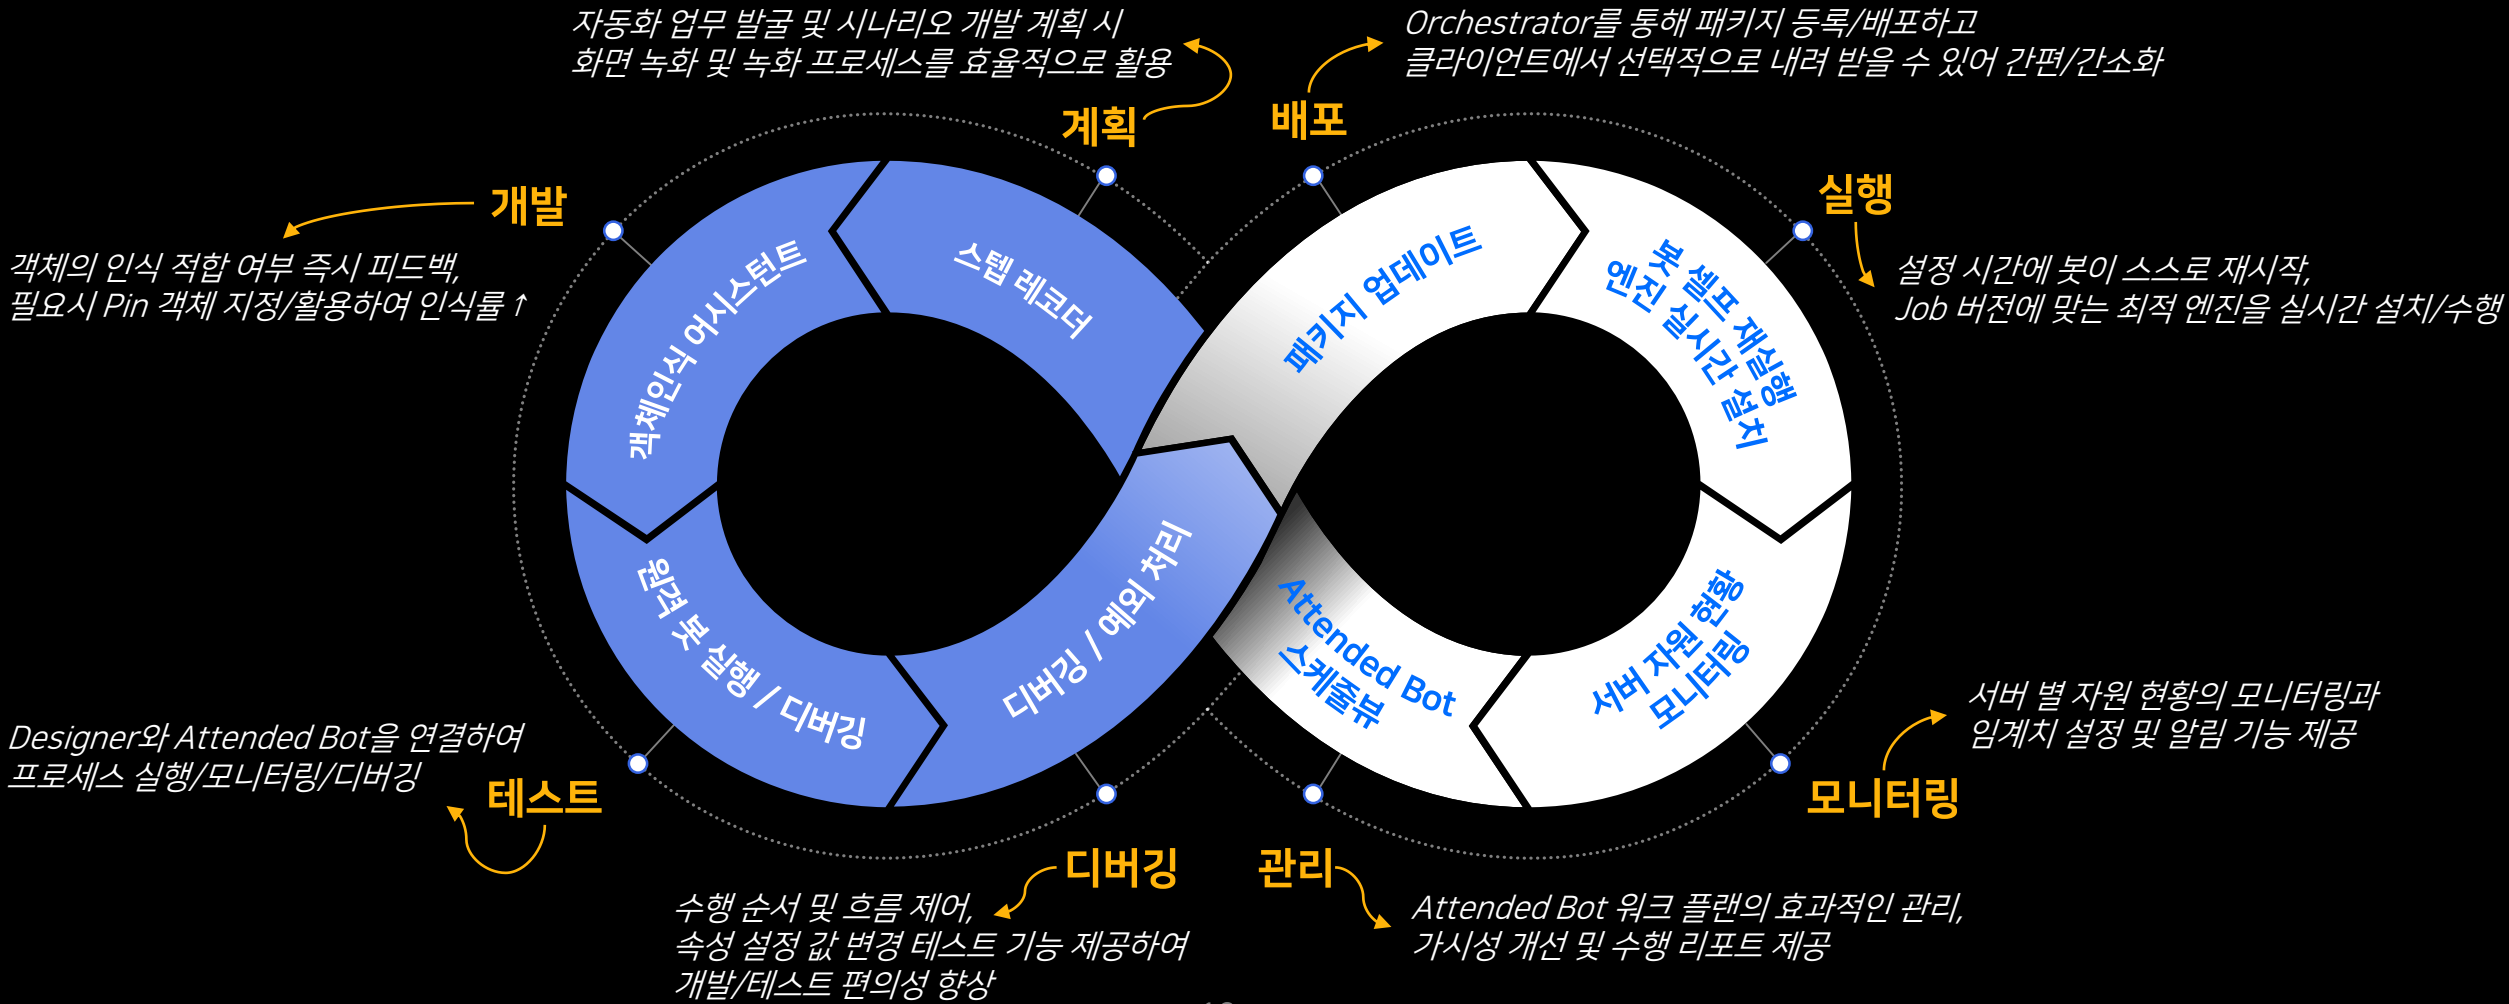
자동화 업무 발굴 및 시나리오 개발 계획 시
화면 녹화 및 녹화 프로세스를 효율적으로 활용

계획

배포

Orchestrator를 통해 패키지 등록/배포하고
클라이언트에서 선택적으로 내려 받을 수 있어 간편/간소화

개발

객체의 인식 적합 여부 즉시 피드백,
필요시 Pin 객체 지정/활용하여 인식률 ↑

실행

설정 시간에 봇이 스스로 재시작,
Job 버전에 맞는 최적 엔진을 실시간 설치/수행

객체인식 어시스턴트

스텝 레코더

패키지 업데이트

봇 셀프 재실행
엔진 실시간 설치

원격 봇 실행 / 디버깅

디버깅 / 예외 처리

Attended Bot
스케줄뷰

서버 자원 현황
모니터링

서버 별 자원 현황의 모니터링과
임계치 설정 및 알림 기능 제공

Designer와 Attended Bot을 연결하여
프로세스 실행/모니터링/디버깅

테스트

모니터링

디버깅

관리

수행 순서 및 흐름 제어,
속성 설정 값 변경 테스트 기능 제공하여
개발/테스트 편의성 향상

Attended Bot 워크 플랜의 효과적인 관리,
가시성 개선 및 수행 리포트 제공